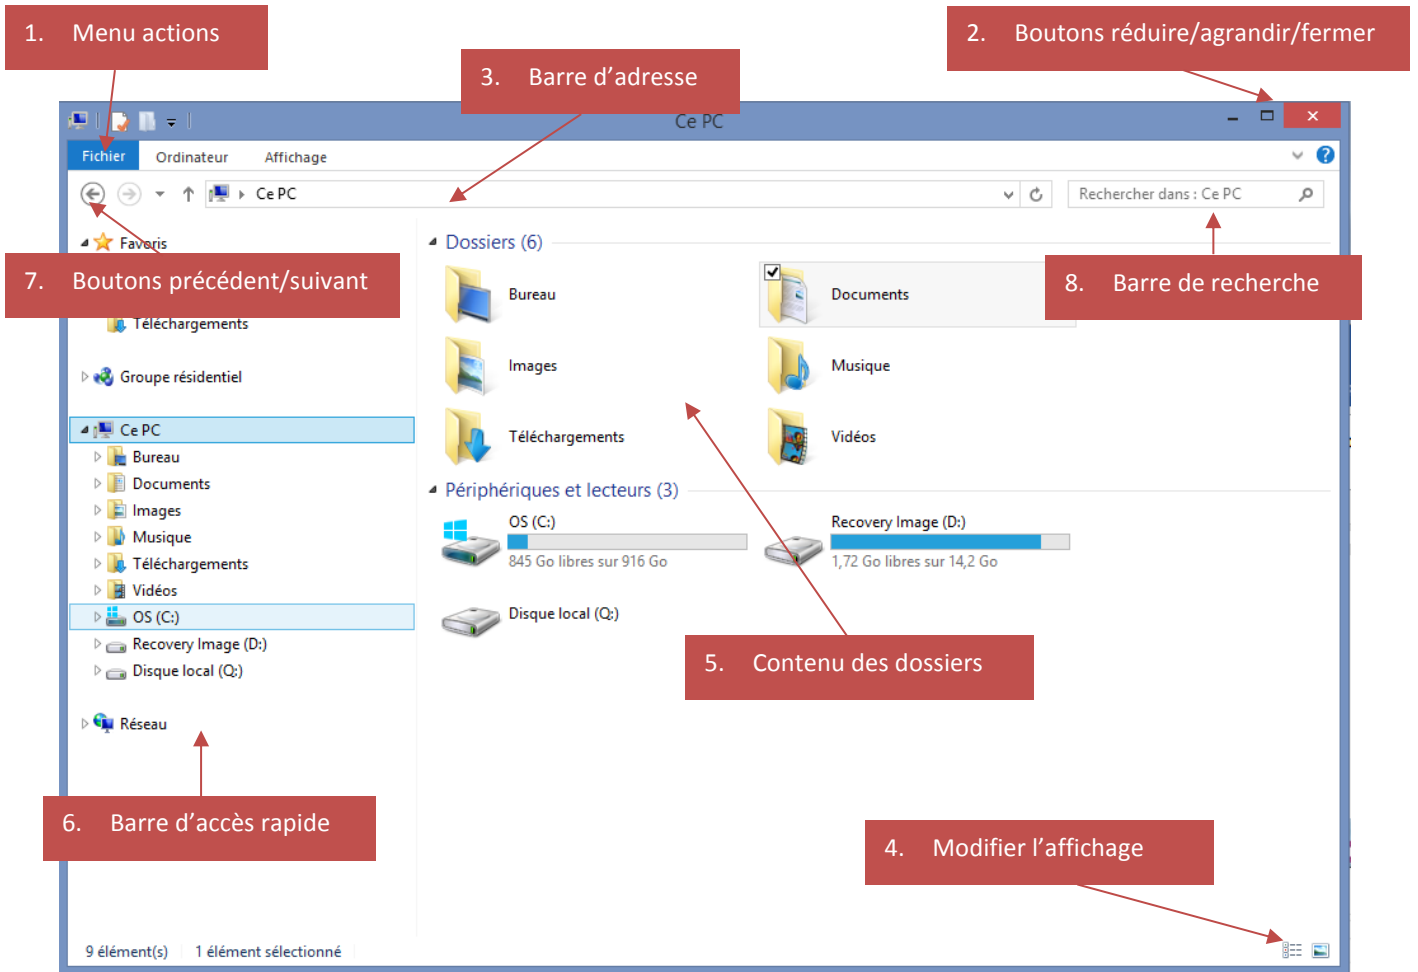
1. Menu actions

2. Boutons réduire/agrandir/fermer

3. Barre d'adresse

Ce PC

Fichier Ordinateur Affichage

Ce PC

Rechercher dans : Ce PC

Favoris

7. Boutons précédent/suivant

8. Barre de recherche

Dossiers (6)

Bureau

Documents

Téléchargements

Images

Musique

Groupe résidentiel

Téléchargements

Vidéos

Ce PC

Bureau

Documents

Images

Musique

Téléchargements

Vidéos

OS (C:)

Recovery Image (D:)

Disque local (Q:)

Périphériques et lecteurs (3)

OS (C:)

845 Go libres sur 916 Go

Recovery Image (D:)

1,72 Go libres sur 14,2 Go

Disque local (Q:)

5. Contenu des dossiers

Réseau

6. Barre d'accès rapide

4. Modifier l'affichage

9 élément(s) 1 élément sélectionné